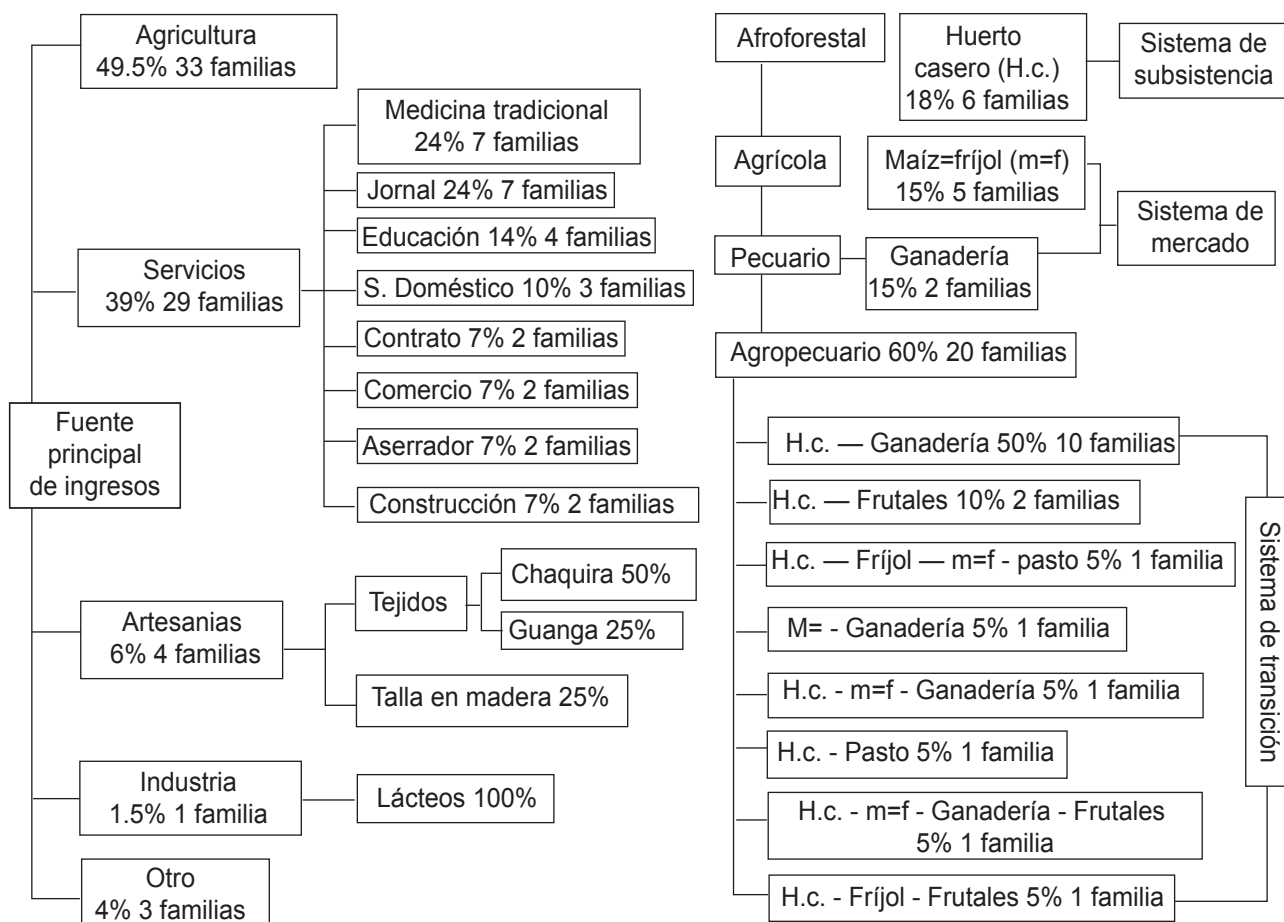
Agricultura
49.5% 33 familias

Medicina tradicional
24% 7 familias

Jornal 24% 7 familias

Educación 14% 4 familias

Servicios
39% 29 familias

S. Doméstico 10% 3 familias

Contrato 7% 2 familias

Comercio 7% 2 familias

Fuente principal de ingresos

Aserrador 7% 2 familias

Construcción 7% 2 familias

Artesanias
6% 4 familias

Tejidos

Chaquira 50%

Guanga 25%

Talla en madera 25%

Industria
1.5% 1 familia

Lácteos 100%

Otro
4% 3 familias

Afroforestal

Huerto casero (H.c.)
18% 6 familias

Sistema de subsistencia

Agrícola

Maíz=fríjol (m=f)
15% 5 familias

Sistema de mercado

Pecuario

Ganadería
15% 2 familias

Agropecuario 60% 20 familias

H.c. — Ganadería 50% 10 familias

H.c. — Frutales 10% 2 familias

H.c. — Fríjol — m=f - pasto 5% 1 familia

M= - Ganadería 5% 1 familia

H.c. - m=f - Ganadería 5% 1 familia

H.c. - Pasto 5% 1 familia

H.c. - m=f - Ganadería - Frutales
5% 1 familia

H.c. - Fríjol - Frutales 5% 1 familia

Sistema de transición